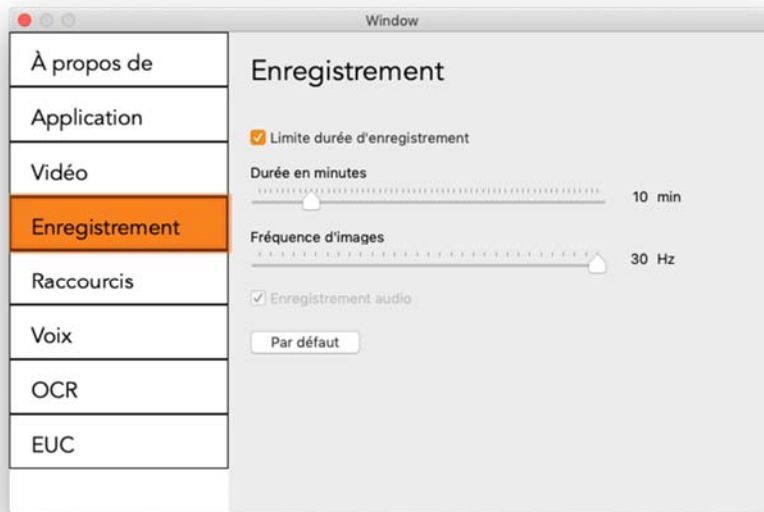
Window

À propos de
Application
Vidéo
Enregistrement
Raccourcis
Voix
OCR
EUC

Enregistrement

Limite durée d'enregistrement

Durée en minutes

10 min

Fréquence d'images

30 Hz

Enregistrement audio

Par défaut